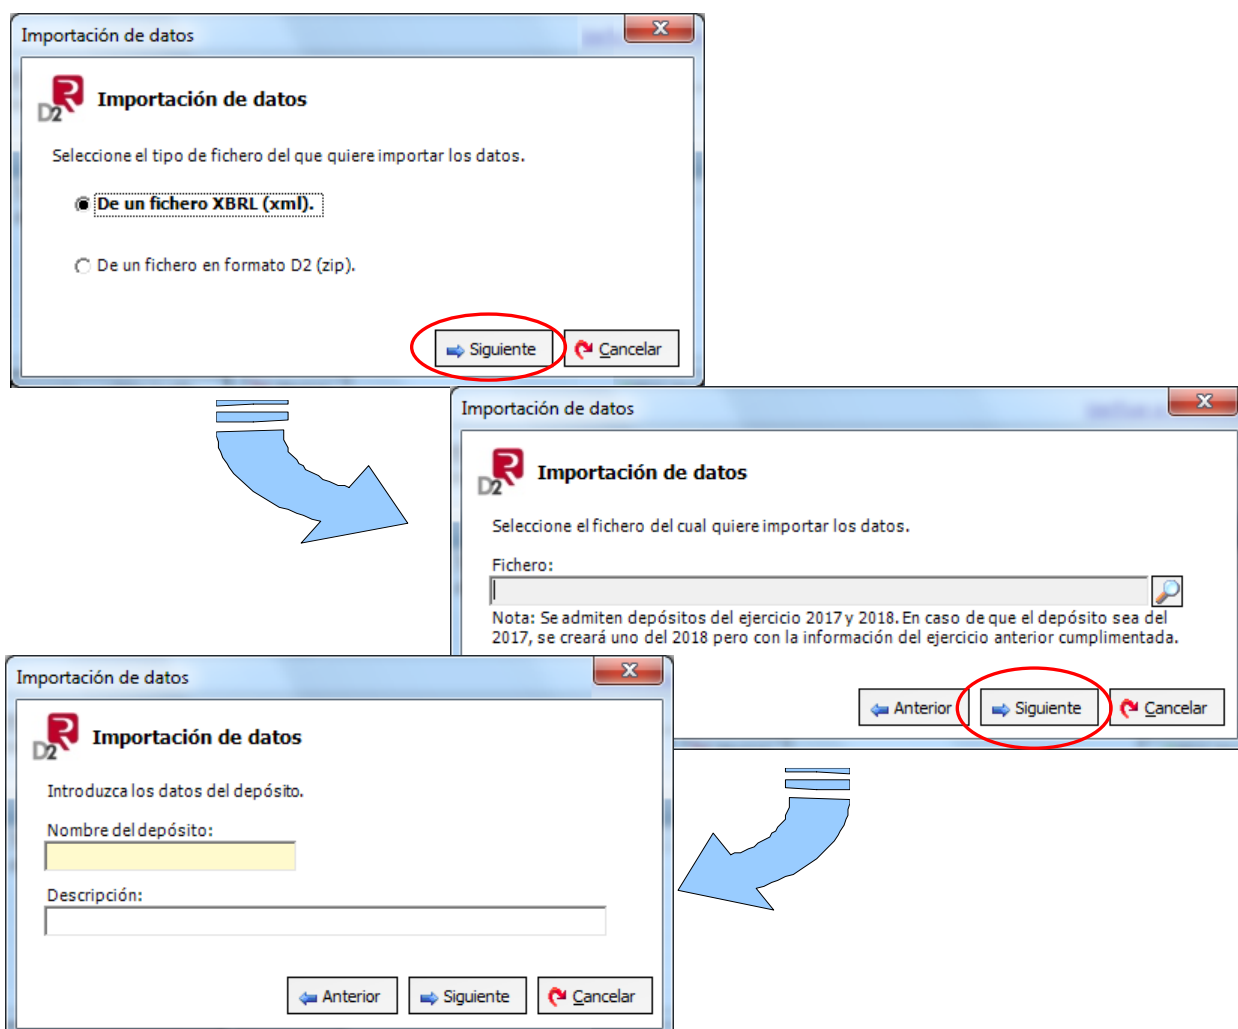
Importación de datos

D2

Importación de datos

Seleccione el tipo de fichero del que quiere importar los datos.

De un fichero XBRL (xml).

De un fichero en formato D2 (zip).

Siguiente

Cancelar

Importación de datos

D2

Importación de datos

Seleccione el fichero del cual quiere importar los datos.

Fichero:

Nota: Se admiten depósitos del ejercicio 2017 y 2018. En caso de que el depósito sea del 2017, se creará uno del 2018 pero con la información del ejercicio anterior cumplimentada.

Anterior

Siguiente

Cancelar

Importación de datos

D2

Importación de datos

Introduzca los datos del depósito.

Nombre del depósito:

Descripción:

Anterior

Siguiente

Cancelar